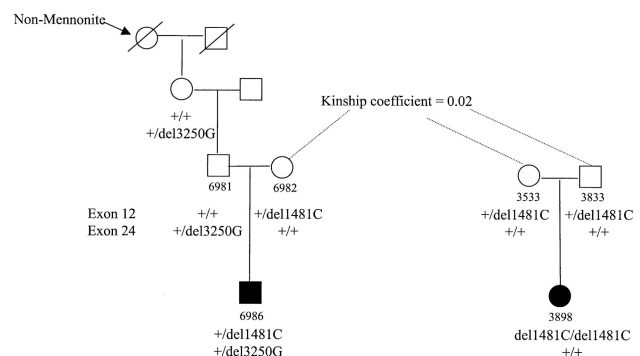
Non-Mennonite

Kinship coefficient = 0.02

+/+
+/del3250G

6981
6982

3533
3833

Exon 12
Exon 24

+/+
+/del3250G

+/del1481C
+/+

+/del1481C
+/+

+/del1481C
+/+

6986
+/del1481C
+/del3250G

3898
del1481C/del1481C
+/+